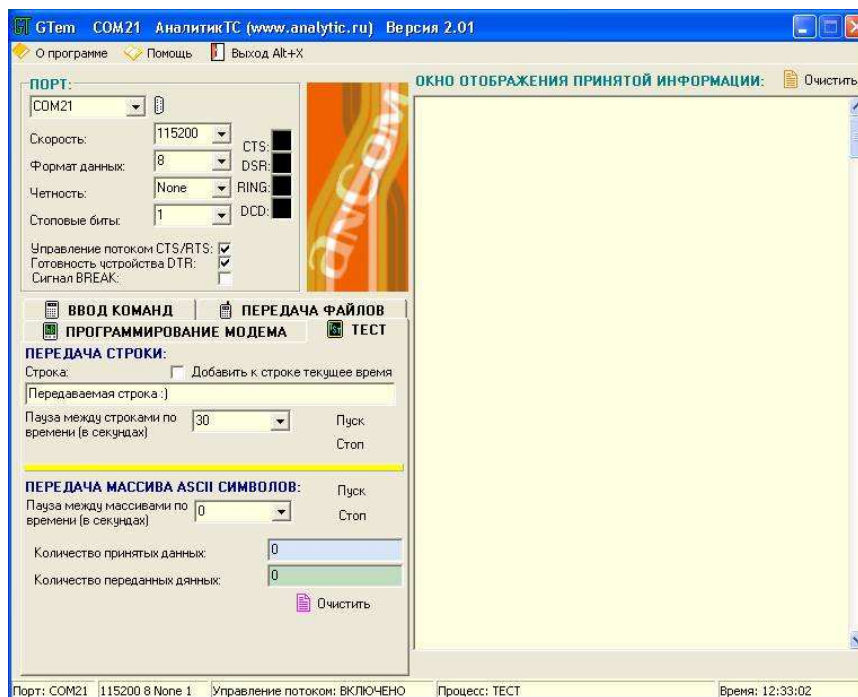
GTem COM21 АналитикТС (www.analytic.ru) Версия 2.01

О программе Помощь Выход Alt+X

ПОРТ:
COM21
Скорость: 115200
Формат данных: 8
Четность: None
Стоповые биты: 1
CTS:
DSR:
RING:
DCD:
Управление потоком CTS/RTS:
Готовность устройства DTR:
Сигнал BREAK:

ОКНО ОТОБРАЖЕНИЯ ПРИНЯТОЙ ИНФОРМАЦИИ: Очистить

ВВОД КОМАНД
ПЕРЕДАЧА ФАЙЛОВ
ПРОГРАММИРОВАНИЕ МОДЕМА
ТЕСТ

ПЕРЕДАЧА СТРОКИ:
Строка: Добавить к строке текущее время
Передаваемая строка :)
Пауза между строками по времени (в секундах) 30
Пуск
Стоп

ПЕРЕДАЧА МАССИВА ASCII СИМВОЛОВ:
Пуск
Пауза между массивами по времени (в секундах) 0
Стоп
Количество принятых данных: 0
Количество переданных данных: 0
Очистить

Порт: COM21 | 115200 8 None 1 | Управление потоком: ВКЛЮЧЕНО | Процесс: ТЕСТ | Время: 12:33:02